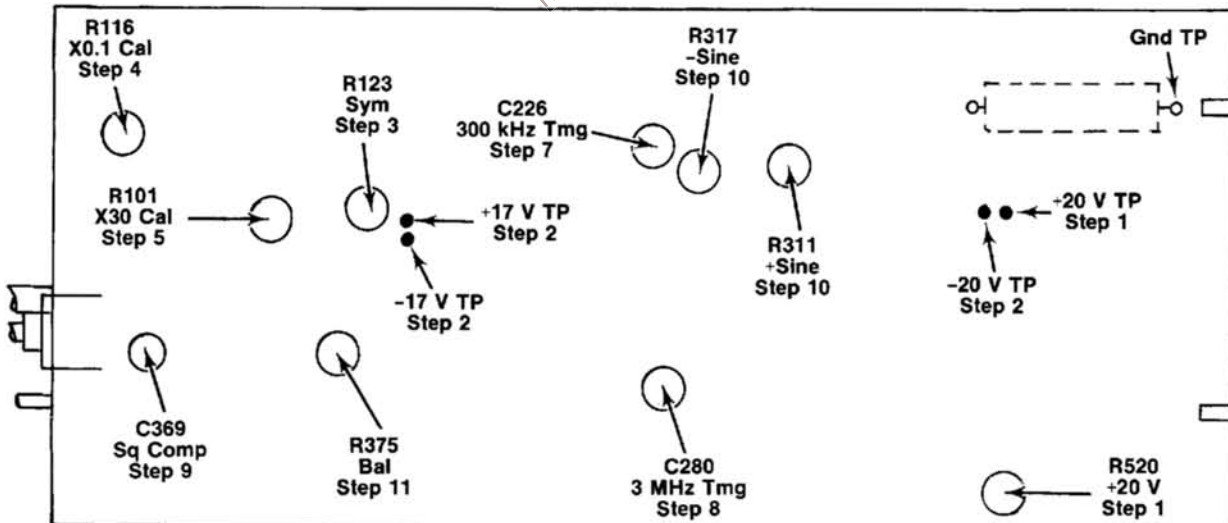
R116
X0.1 Cal
Step 4

R123
Sym
Step 3

C226
300 kHz Tmg
Step 7

R317
-Sine
Step 10

Gnd TP

R101
X30 Cal
Step 5

+17 V TP
Step 2

-17 V TP
Step 2

R311
+Sine
Step 10

+20 V TP
Step 1

-20 V TP
Step 2

C369
Sq Comp
Step 9

R375
Bal
Step 11

C280
3 MHz Tmg
Step 8

R520
+20 V
Step 1